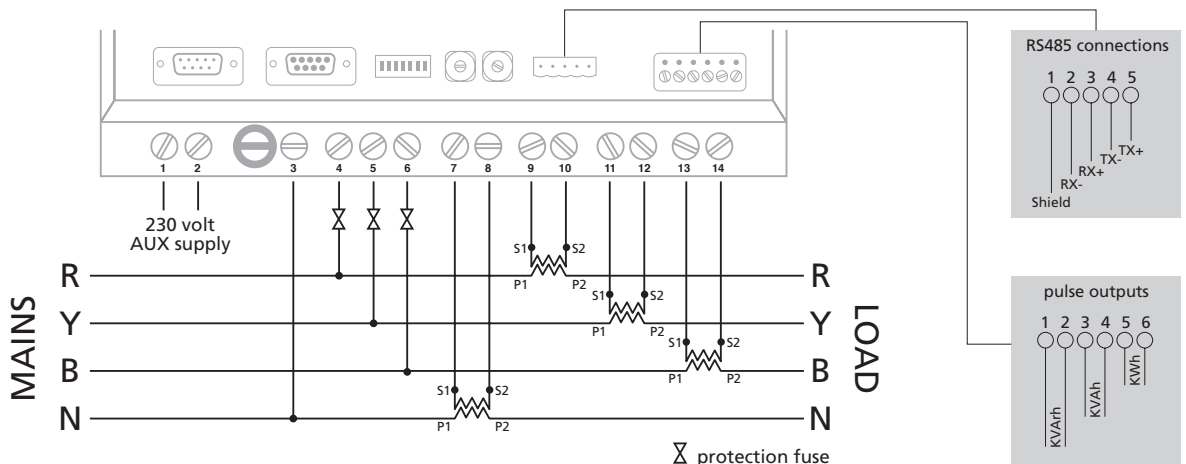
RS485 connections

1 2 3 4 5

Shield RX- RX+ TX- TX+

pulse outputs

1 2 3 4 5 6

KVArh KVAh KWh

1 2 3 4 5 6 7 8 9 10 11 12 13 14

230 volt
AUX supply

MAINS

R
Y
B
N

S1 S2
P1 P2

S1 S2
P1 P2

S1 S2
P1 P2

S1 S2
P1 P2

R
Y
B
N

LOAD

protection fuse